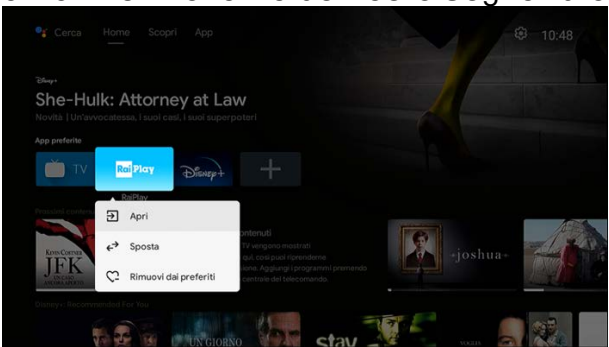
Cerca Home Scopri App

10:48

Disney+

She-Hulk: Attorney at Law

Novità | Un'avvocatessa, i suoi casi, i suoi superpoteri

App preferite

TV

RaiPlay

Disney+

RaiPlay

Apri

Sposta

Rimuovi dai preferiti

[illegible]ontenuti

TV vengono mostrati
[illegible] così puoi riprendere
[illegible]ione. Aggiungi i programmi premendo
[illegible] centrale del telecomando

KEVIN COSTNER

JFK

joshua

Disney+ · Recommended For You

UN GIORNO

stay